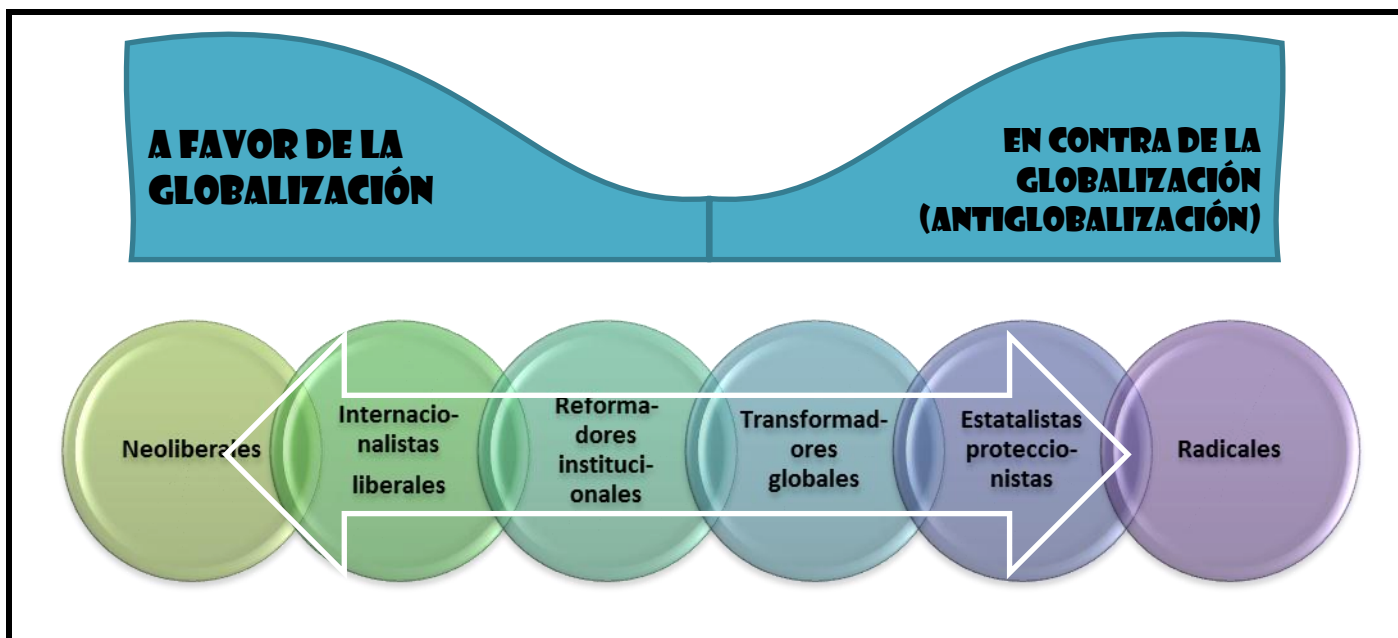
A FAVOR DE LA GLOBALIZACIÓN

EN CONTRA DE LA GLOBALIZACIÓN (ANTIGLOBALIZACIÓN)

Neoliberales

Internacionalistas liberales

Reformadores institucionales

Transformadores globales

Estatalistas proteccionistas

Radicales